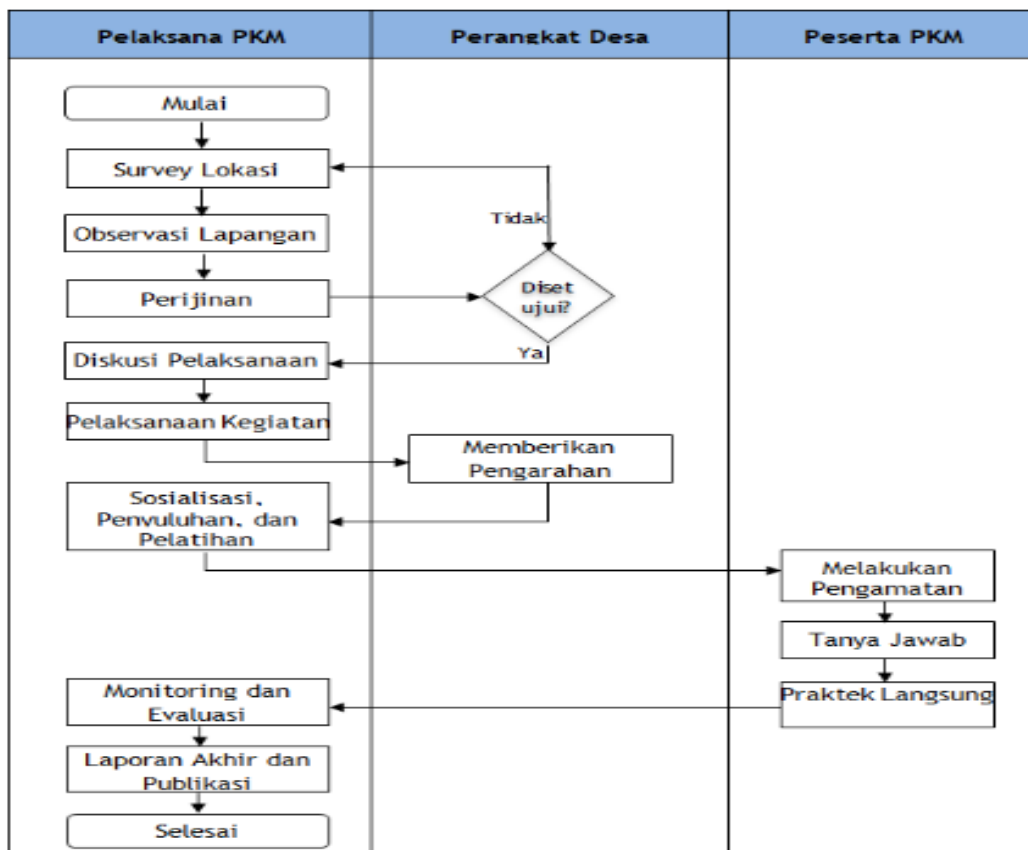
| Pelaksana PKM | Perangkat Desa | Peserta PKM |
|---|---|---|

Mulai

Survey Lokasi

Observasi Lapangan

Perijinan

Diskusi Pelaksanaan

Pelaksanaan Kegiatan

Sosialisasi, Penyuluhan, dan Pelatihan

Monitoring dan Evaluasi

Laporan Akhir dan Publikasi

Selesai

Tidak

Diset ujui?

Ya

Memberikan Pengarahan

Melakukan Pengamatan

Tanya Jawab

Praktek Langsung